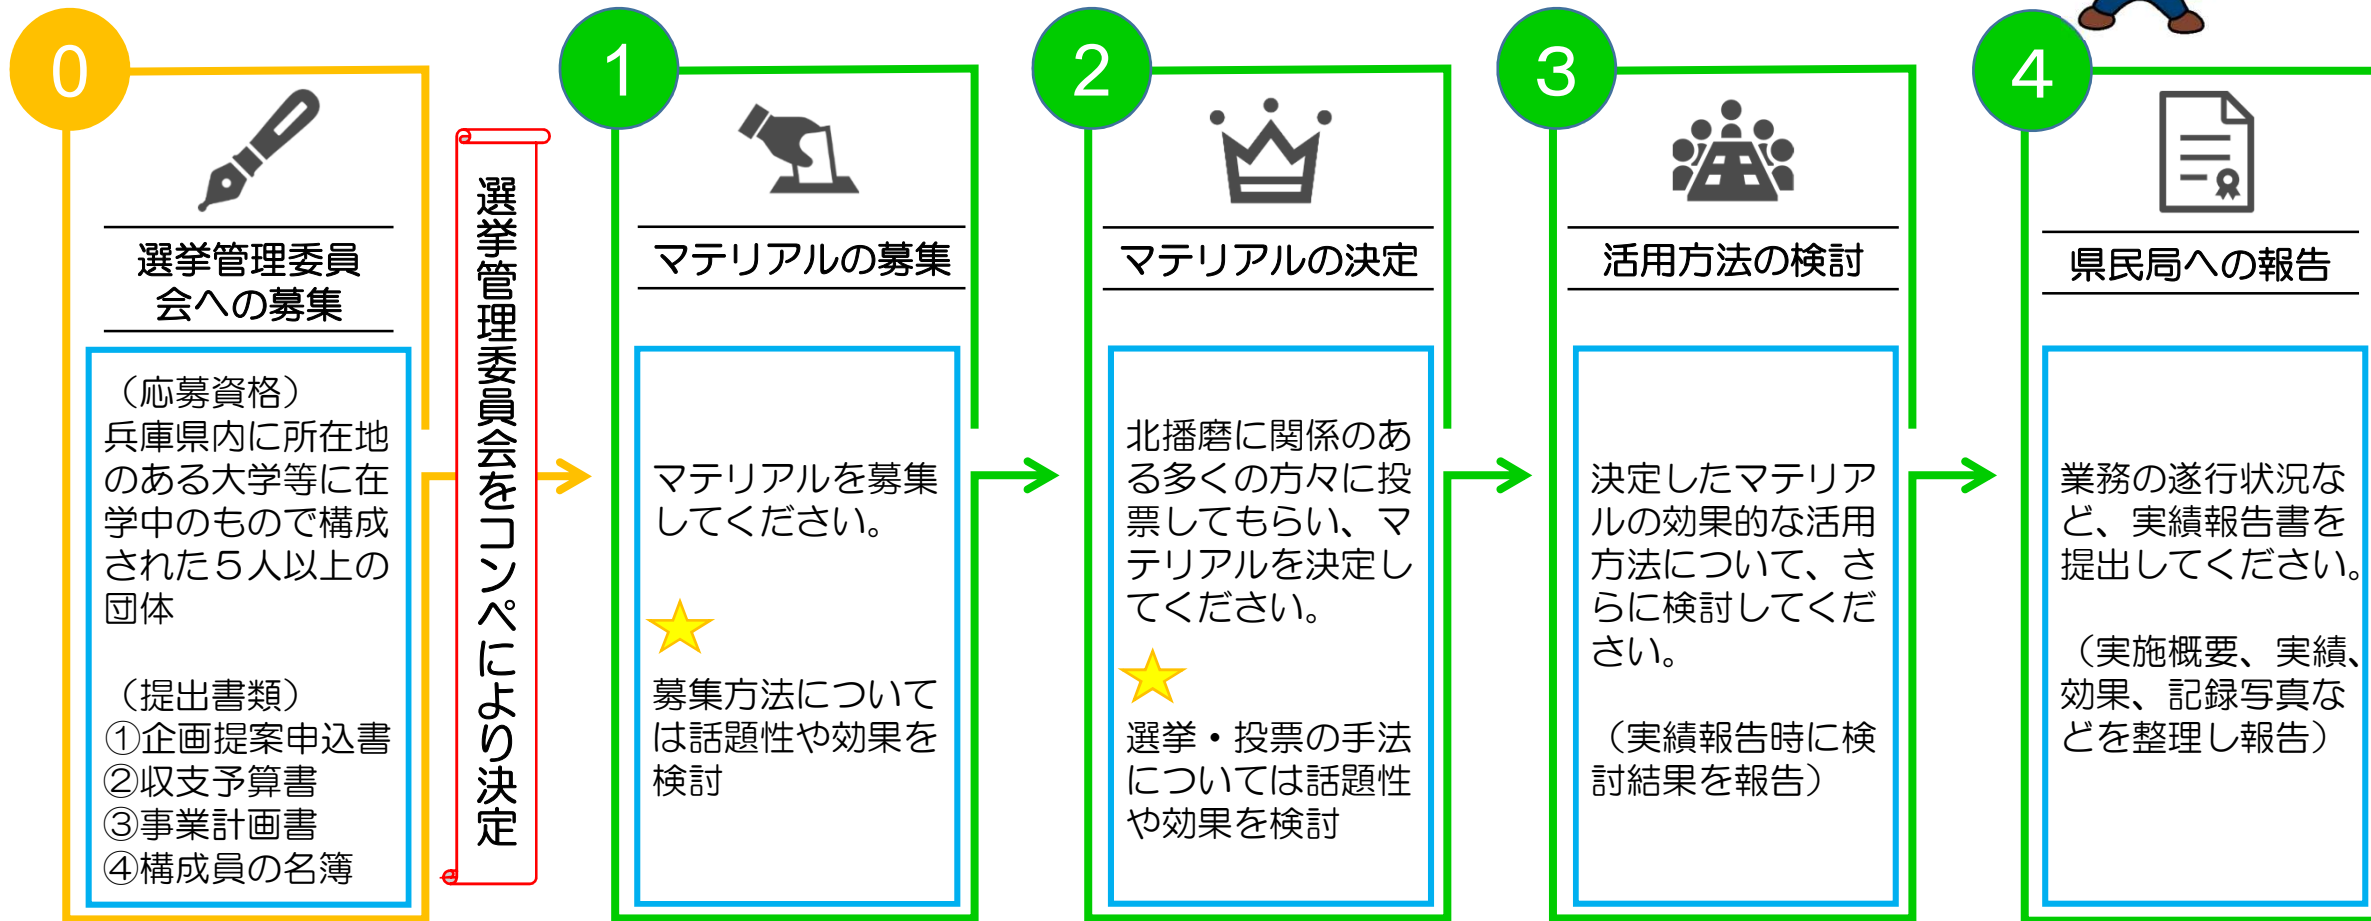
0

選挙管理委員会への募集

（応募資格）
兵庫県内に所在地のある大学等に在学中のもので構成された５人以上の団体

（提出書類）
①企画提案申込書
②収支予算書
③事業計画書
④構成員の名簿

選挙管理委員会をコンペにより決定

1

マテリアルの募集

マテリアルを募集してください。

募集方法については話題性や効果を検討

2

マテリアルの決定

北播磨に関係のある多くの方々に投票してもらい、マテリアルを決定してください。

選挙・投票の手法については話題性や効果を検討

3

活用方法の検討

決定したマテリアルの効果的な活用方法について、さらに検討してください。

（実績報告時に検討結果を報告）

4

県民局への報告

業務の遂行状況など、実績報告書を提出してください。

（実施概要、実績、効果、記録写真などを整理し報告）